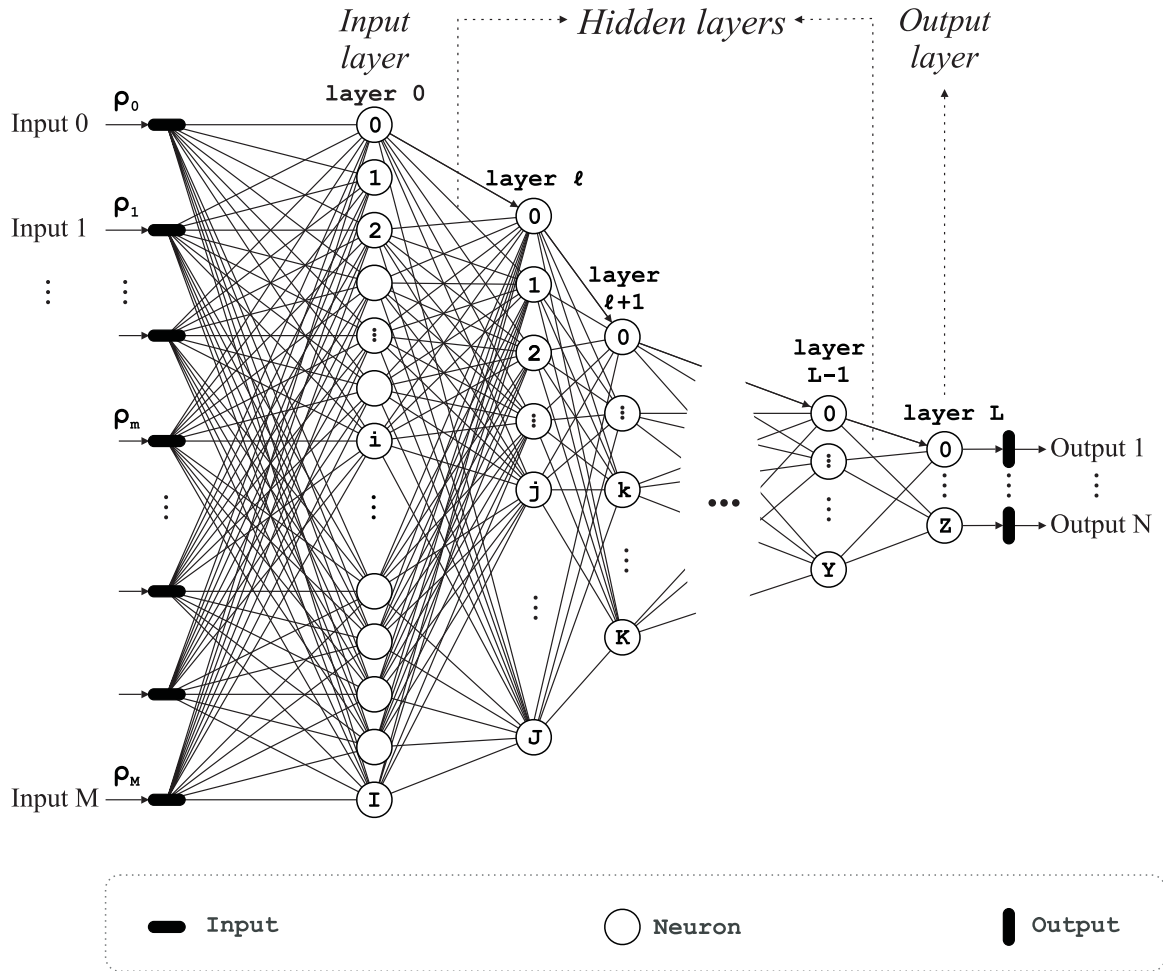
Input layer

Hidden layers

Output layer

layer 0

layer ℓ

layer ℓ+1

layer L-1

layer L

$\rho_0$
Input 0

$\rho_1$
Input 1

⋮ ⋮

$\rho_m$

⋮

$\rho_M$
Input M

0
1
2
⋮
i
⋮
I

0
1
2
⋮
j
⋮
J

0
⋮
k
⋮
K

•••

0
⋮
⋮
Y

0
⋮
Z

Output 1
⋮
Output N

Input

Neuron

Output